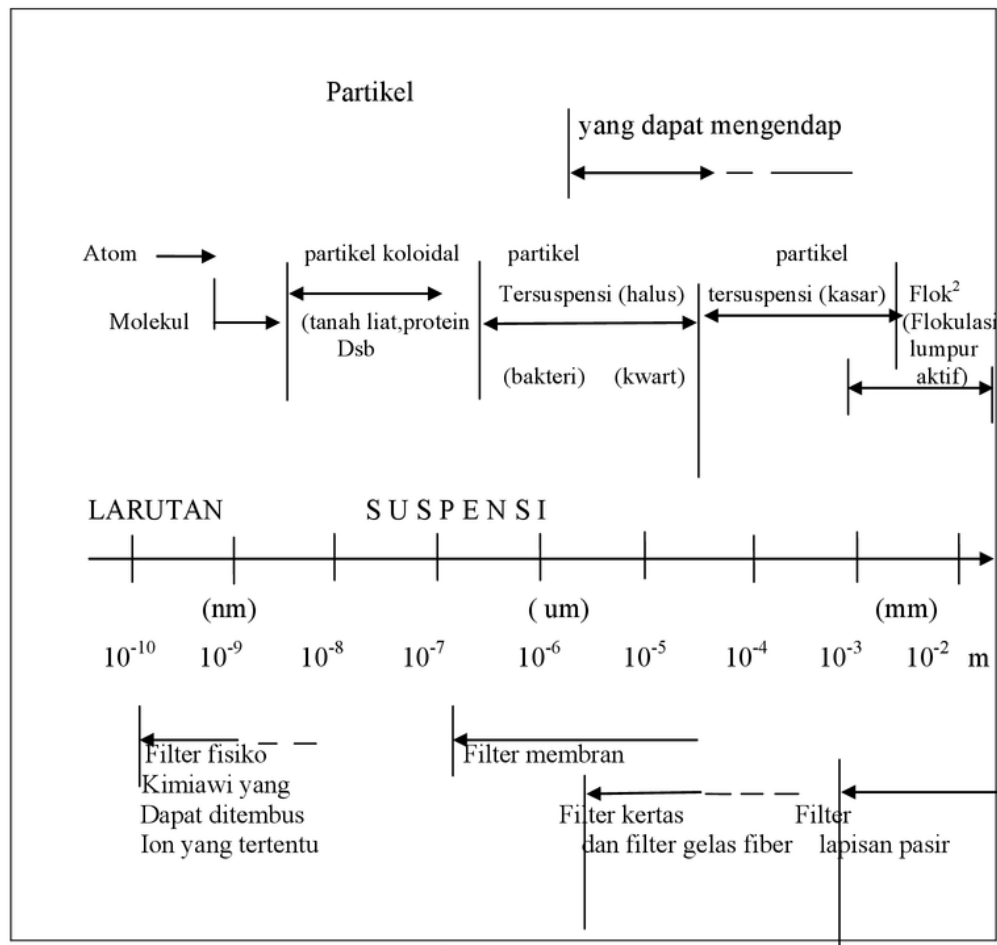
Partikel

yang dapat mengendap

Atom

Molekul

partikel koloidal

(tanah liat,protein Dsb

partikel

Tersuspensi (halus)

(bakteri) (kwart)

partikel

tersuspensi (kasar)

Flok$^2$ (Flokulasi lumpur aktif)

LARUTAN SUSPENSI

(nm) ( um) (mm)

$10^{-10}$ $10^{-9}$ $10^{-8}$ $10^{-7}$ $10^{-6}$ $10^{-5}$ $10^{-4}$ $10^{-3}$ $10^{-2}$ m

Filter fisiko Kimiawi yang Dapat ditembus Ion yang tertentu

Filter membran

Filter kertas dan filter gelas fiber

Filter lapisan pasir